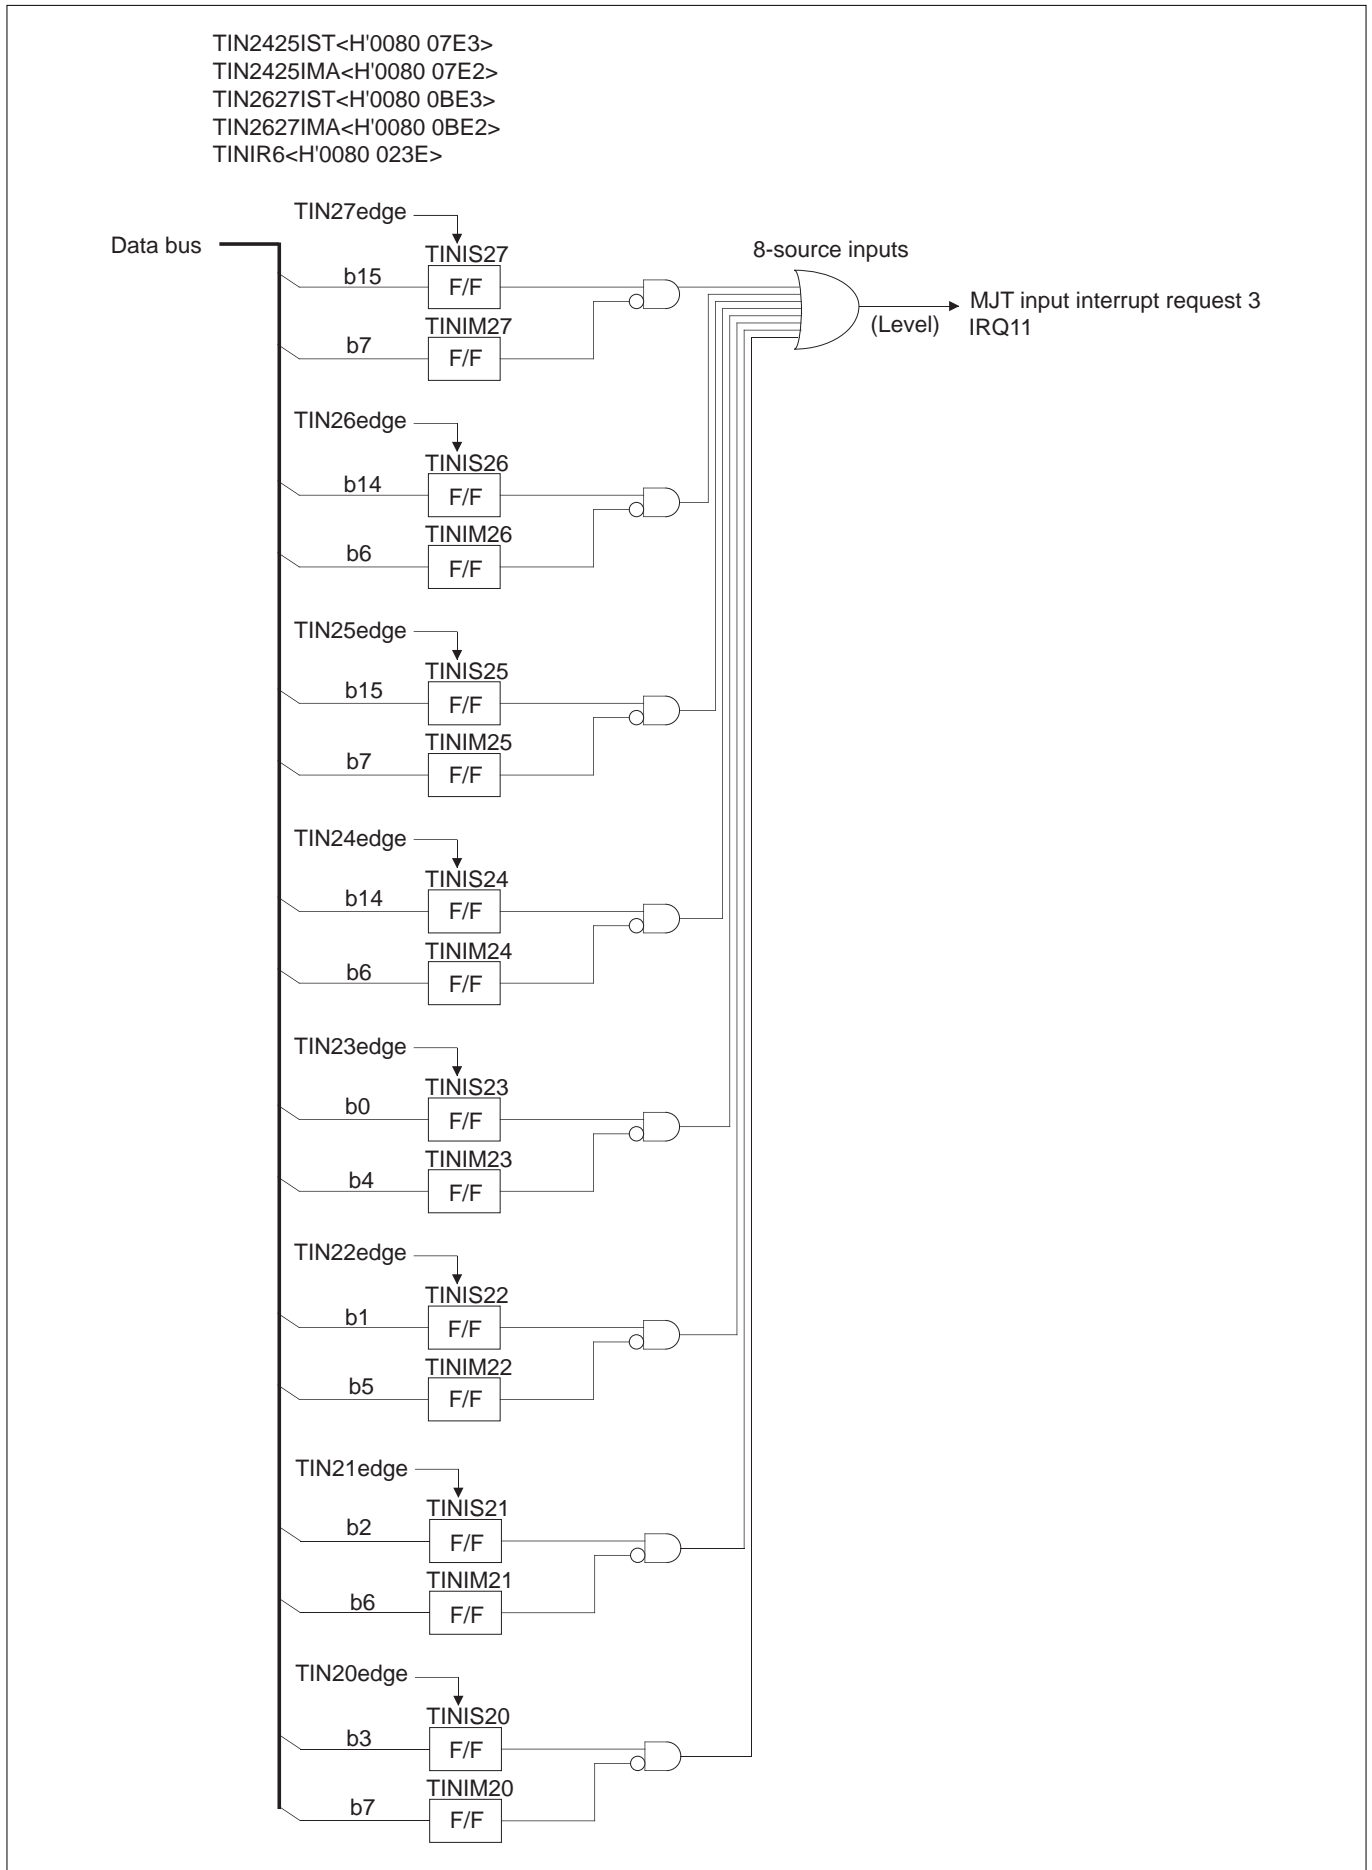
TIN2425IST<H'0080 07E3>
TIN2425IMA<H'0080 07E2>
TIN2627IST<H'0080 0BE3>
TIN2627IMA<H'0080 0BE2>
TINIR6<H'0080 023E>

Data bus

TIN27edge
TINIS27
b15
F/F
TINIM27
b7
F/F

8-source inputs
MJT input interrupt request 3
IRQ11
(Level)

TIN26edge
TINIS26
b14
F/F
TINIM26
b6
F/F

TIN25edge
TINIS25
b15
F/F
TINIM25
b7
F/F

TIN24edge
TINIS24
b14
F/F
TINIM24
b6
F/F

TIN23edge
TINIS23
b0
F/F
TINIM23
b4
F/F

TIN22edge
TINIS22
b1
F/F
TINIM22
b5
F/F

TIN21edge
TINIS21
b2
F/F
TINIM21
b6
F/F

TIN20edge
TINIS20
b3
F/F
TINIM20
b7
F/F